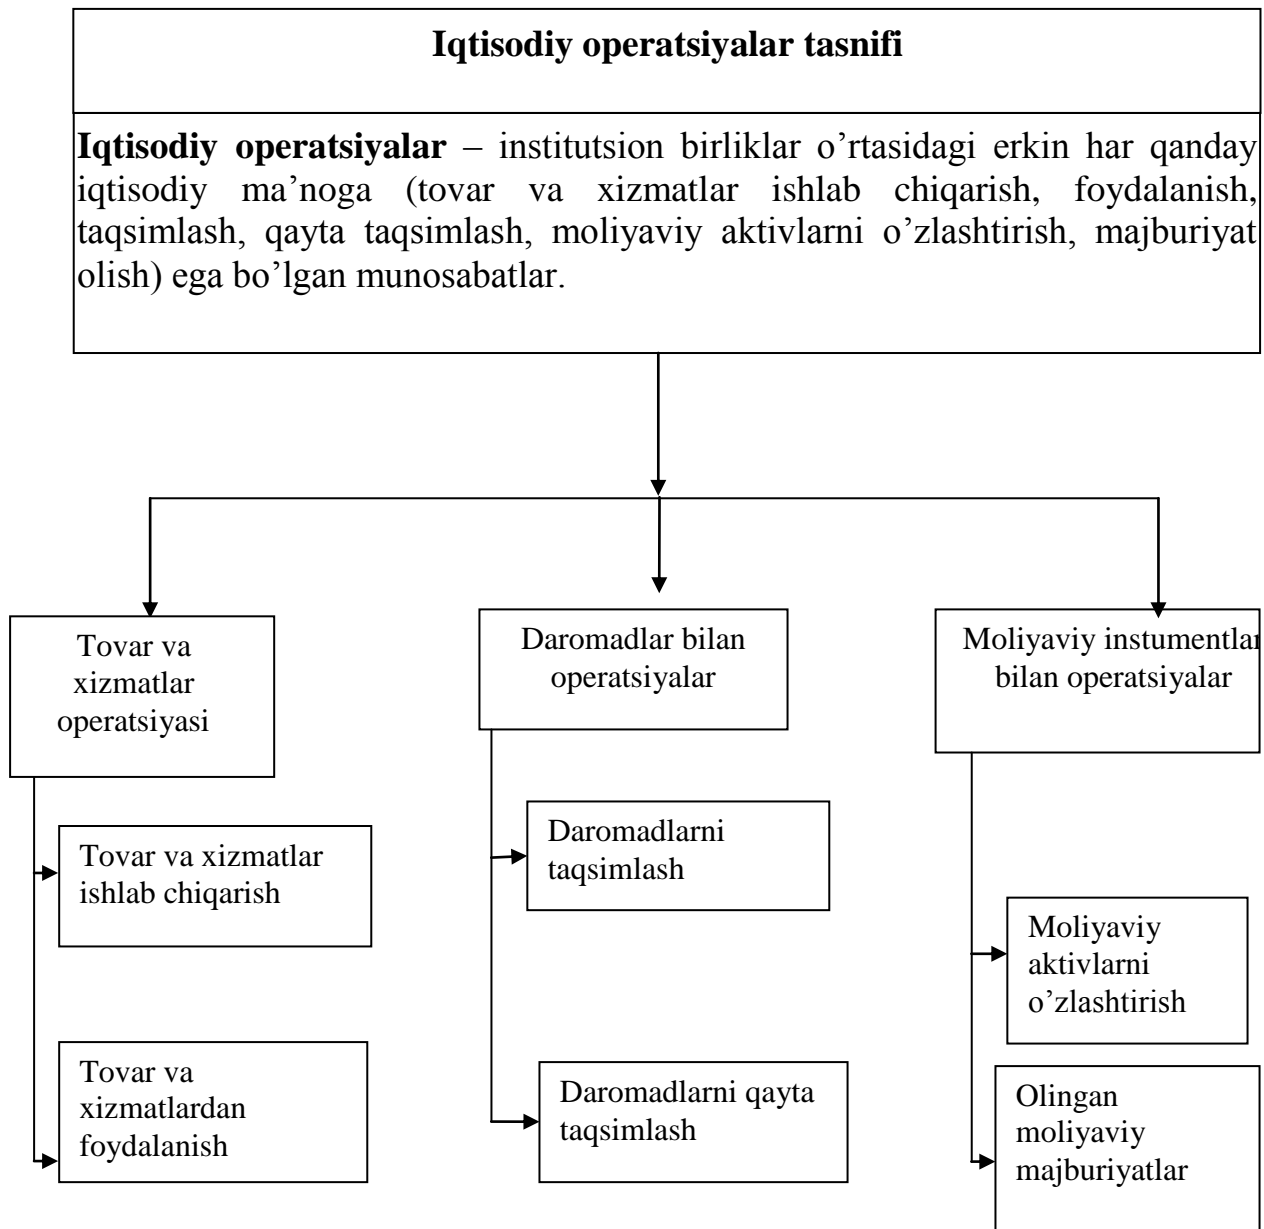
**Iqtisodiy operatsiyalar tasnifi**

**Iqtisodiy operatsiyalar** – institutsion birliklar o'rtasidagi erkin har qanday iqtisodiy ma'noga (tovar va xizmatlar ishlab chiqarish, foydalanish, taqsimlash, qayta taqsimlash, moliyaviy aktivlarni o'zlashtirish, majburiyat olish) ega bo'lgan munosabatlar.

Tovar va xizmatlar operatsiyasi

Tovar va xizmatlar ishlab chiqarish

Tovar va xizmatlardan foydalanish

Daromadlar bilan operatsiyalar

Daromadlarni taqsimlash

Daromadlarni qayta taqsimlash

Moliyaviy instumentlar bilan operatsiyalar

Moliyaviy aktivlarni o'zlashtirish

Olingan moliyaviy majburiyatlar